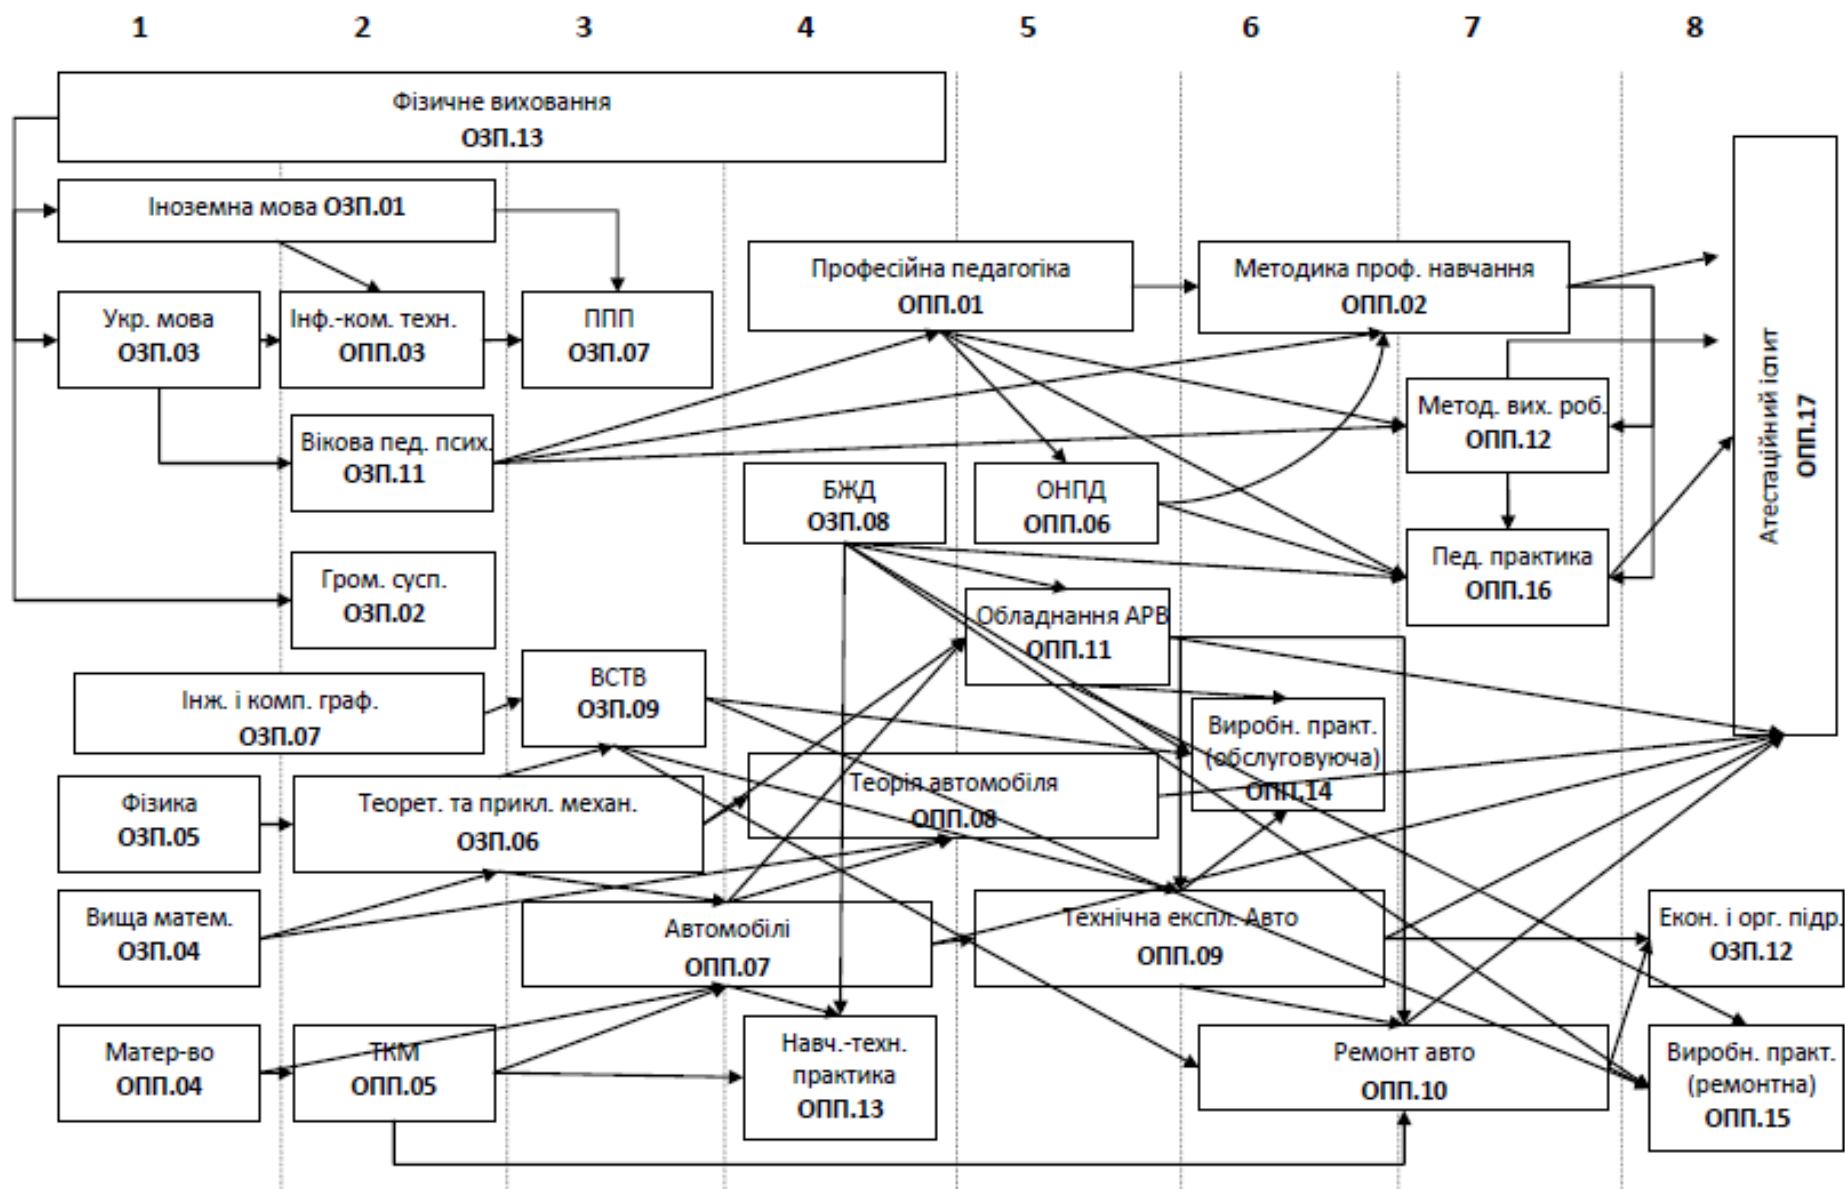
1 2 3 4 5 6 7 8

Фізичне виховання
ОЗП.13

Іноземна мова ОЗП.01

Укр. мова
ОЗП.03

Інф.-ком. техн.
ОПП.03

ППП
ОЗП.07

Професійна педагогіка
ОПП.01

Методика проф. навчання
ОПП.02

Атестаційний іспит
ОПП.17

Вікова пед. псих.
ОЗП.11

Метод. вих. роб.
ОПП.12

БЖД
ОЗП.08

ОНПД
ОПП.06

Пед. практика
ОПП.16

Гром. сусп.
ОЗП.02

Обладнання АРВ
ОПП.11

ВСТВ
ОЗП.09

Інж. і комп. граф.
ОЗП.07

Виробн. практ. (обслуговуюча)
ОПП.14

Фізика
ОЗП.05

Теорет. та прикл. механ.
ОЗП.06

Теорія автомобіля
ОПП.08

Вища матем.
ОЗП.04

Автомобілі
ОПП.07

Технічна експл. Авто
ОПП.09

Екон. і орг. підр.
ОЗП.12

Матер-во
ОПП.04

ТКМ
ОПП.05

Навч.-техн. практика
ОПП.13

Ремонт авто
ОПП.10

Виробн. практ. (ремонтна)
ОПП.15